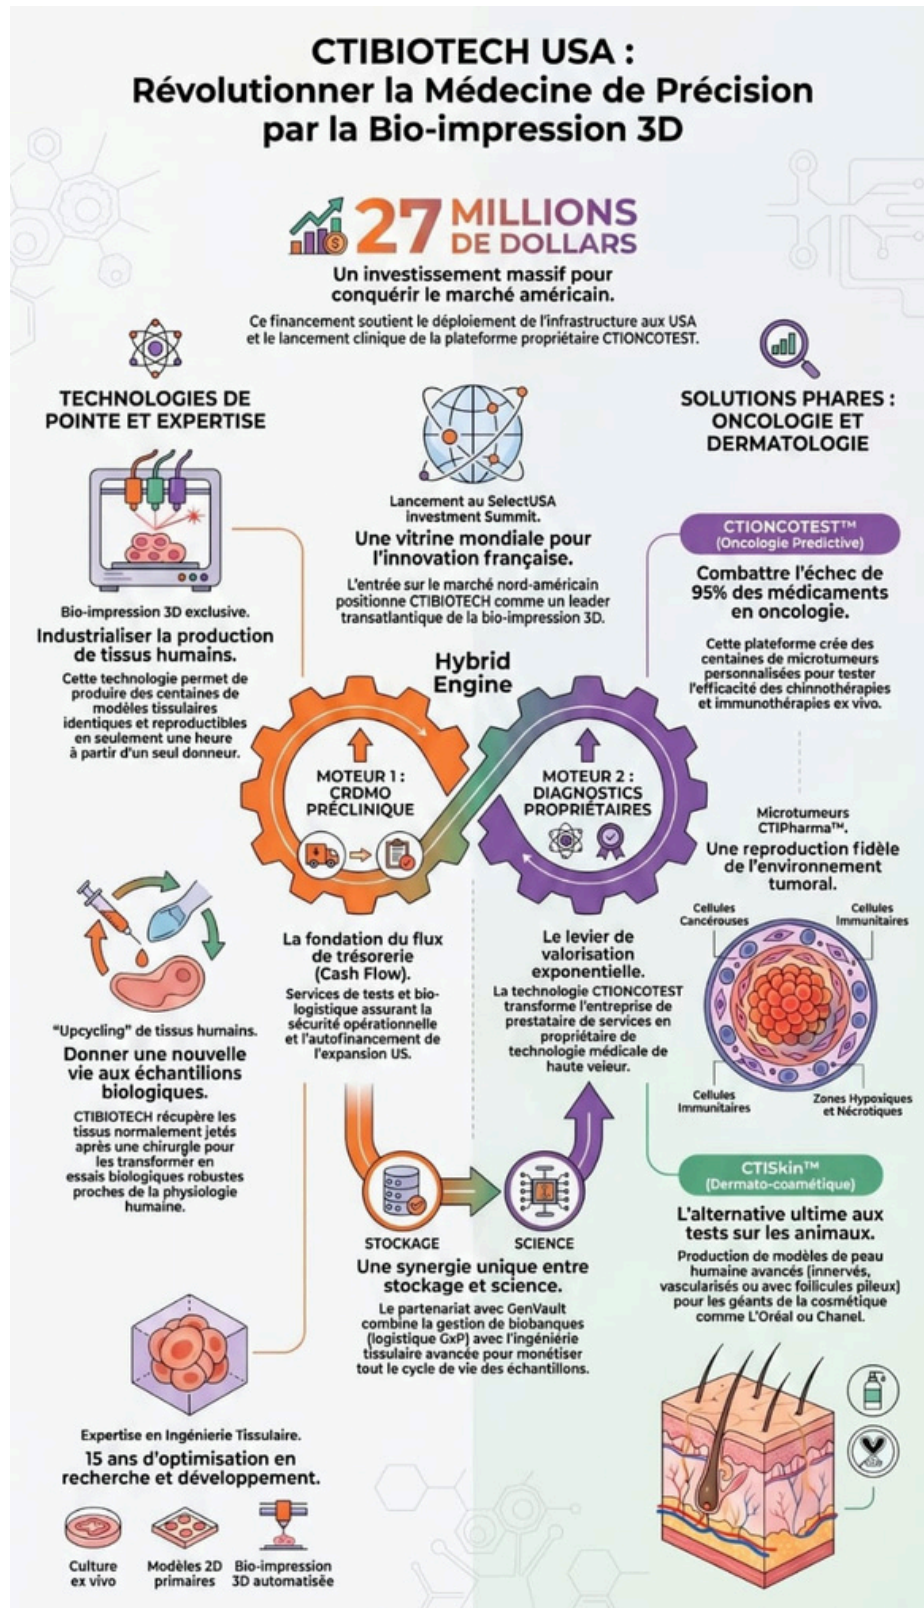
CTIBIOTECH USA :
Révolutionner la Médecine de Précision par la Bio-impression 3D

27 MILLIONS DE DOLLARS

Un investissement massif pour conquérir le marché américain.

Ce financement soutient le déploiement de l'infrastructure aux USA et le lancement clinique de la plateforme propriétaire CTIONCOTEST.

TECHNOLOGIES DE POINTE ET EXPERTISE

SOLUTIONS PHARES : ONCOLOGIE ET DERMATOLOGIE

Lancement au SelectUSA investment Summit.

Une vitrine mondiale pour l'innovation française.

L'entrée sur le marché nord-américain positionne CTIBIOTECH comme un leader transatlantique de la bio-impression 3D.

Bio-impression 3D exclusive.

Industrialiser la production de tissus humains.

Cette technologie permet de produire des centaines de modèles tissulaires identiques et reproductibles en seulement une heure à partir d'un seul donneur.

CTIONCOTEST™
(Oncologie Prédictive)

Combattre l'échec de 95% des médicaments en oncologie.

Cette plateforme crée des centaines de microtumeurs personnalisées pour tester l'efficacité des chinnothérapies et immunothérapies ex vivo.

Hybrid Engine

MOTEUR 1 : CRDMO PRÉCLINIQUE

MOTEUR 2 : DIAGNOSTICS PROPRIÉTAIRES

Microtumeurs CTIPharma™.

Une reproduction fidèle de l'environnement tumoral.

Cellules Cancéreuses

Cellules Immunitaires

Cellules Immunitaires

Zones Hypoxiques et Nécrotiques

"Upcycling" de tissus humains.

Donner une nouvelle vie aux échantillons biologiques.

CTIBIOTECH récupère les tissus normalement jetés après une chirurgie pour les transformer en essais biologiques robustes proches de la physiologie humaine.

La fondation du flux de trésorerie (Cash Flow).

Services de tests et bio-logistique assurant la sécurité opérationnelle et l'autofinancement de l'expansion US.

Le levier de valorisation exponentielle.

La technologie CTIONCOTEST transforme l'entreprise de prestataire de services en propriétaire de technologie médicale de haute veleur.

CTISkin™
(Dermato-cosmétique)

L'alternative ultime aux tests sur les animaux.

Production de modèles de peau humaine avancés (innervés, vascularisés ou avec follicules pileux) pour les géants de la cosmétique comme L'Oréal ou Chanel.

STOCKAGE

SCIENCE

Une synergie unique entre stockage et science.

Le partenariat avec GenVault combine la gestion de biobanques (logistique GxP) avec l'ingénierie tissulaire avancée pour monétiser tout le cycle de vie des échantillons.

Expertise en Ingénierie Tissulaire.

15 ans d'optimisation en recherche et développement.

Culture ex vivo

Modèles 2D primaires

Bio-impression 3D automatisée